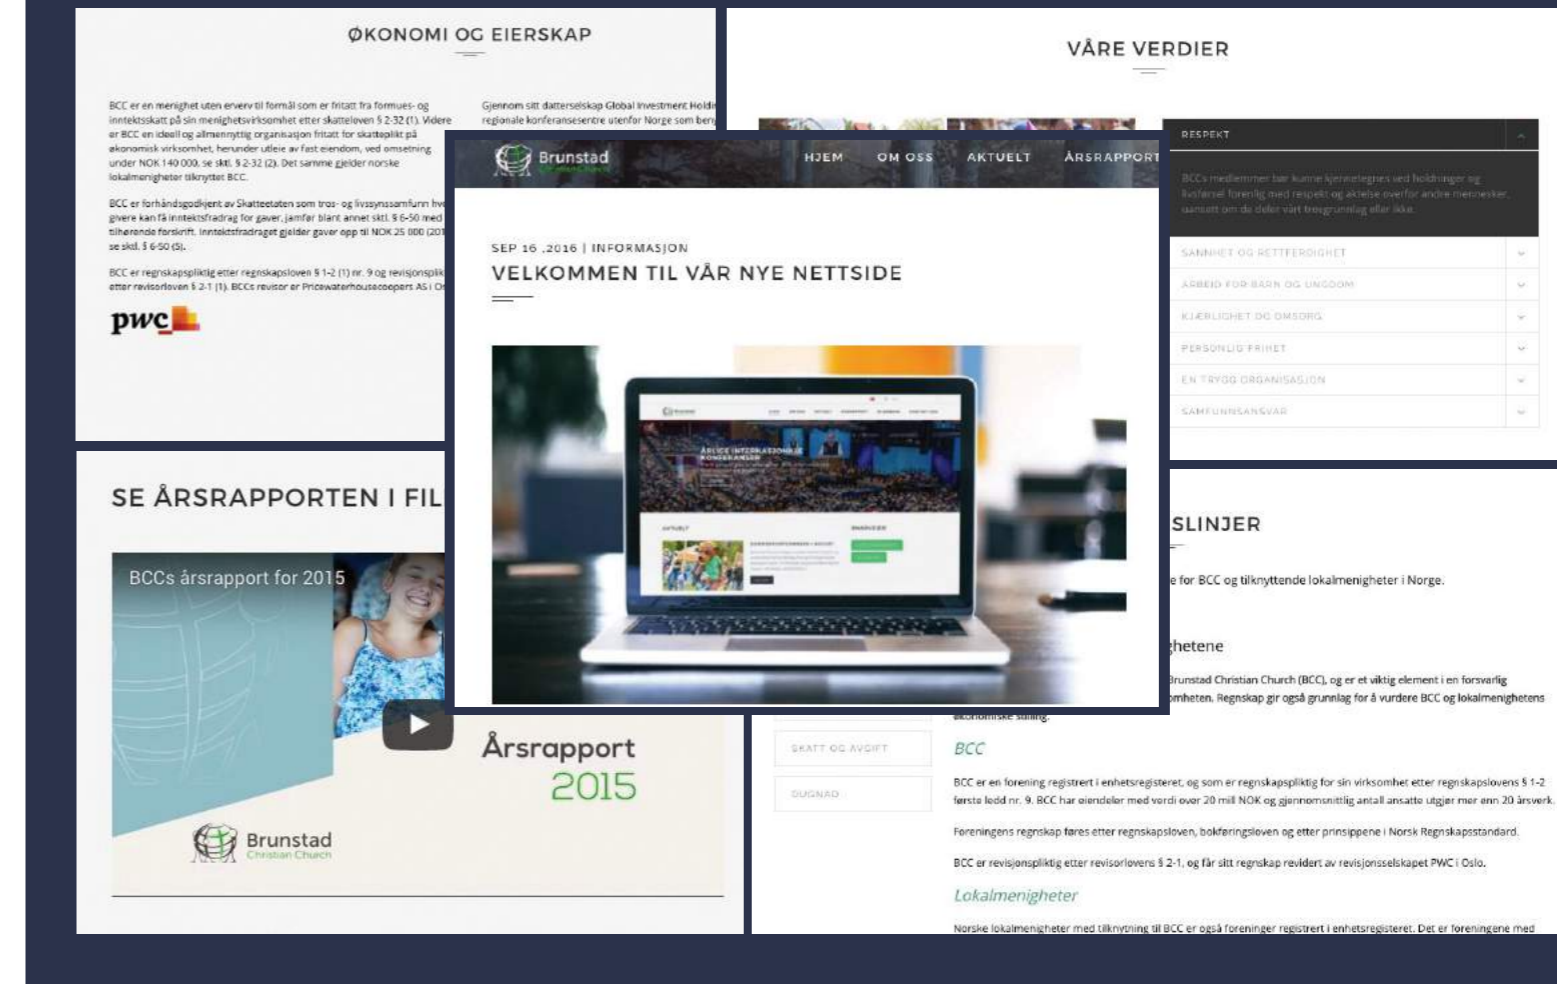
ØKONOMI OG EIERSKAP

BCC er en menighet uten erverv til formål som er fritatt fra formues- og inntektsskatt på sin menighetsvirksomhet etter skatteloven § 2-32 (1). Videre er BCC en ideell og allmennyttig organisasjon fritatt for skatteplikt på økonomisk virksomhet, herunder utleie av fast eiendom, ved omsetning under NOK 140 000, se sktl. § 2-32 (2). Det samme gjelder norske lokalmenigheter tilknyttet BCC.

BCC er forhåndsgodkjent av Skatteetaten som tros- og livssynssamfunn hv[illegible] givere kan få inntektsfradrag for gaver, jamfør blant annet sktl. § 6-50 med tilhørende forskrift. Inntektsfradraget gjelder gaver opp til NOK 25 000 (20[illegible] se sktl. § 6-50 (5).

BCC er regnskapspliktig etter regnskapsloven § 1-2 (1) nr. 9 og revisjonsplik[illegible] etter revisorloven § 2-1 (1). BCCs revisor er PricewaterhouseCoopers AS i O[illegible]

Gjennom sitt datterselskap Global Investment Holdi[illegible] regionale konferansesentre utenfor Norge som ber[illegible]

pwc

VÅRE VERDIER

RESPEKT

BCCs medlemmer bør kunne kjennetegnes ved holdninger og livsførsel forenlig med respekt og aktelse overfor andre mennesker, uansett om de deler vårt trosgrunnlag eller ikke.

SANNHET OG RETTFERDIGHET

ARBEID FOR BARN OG UNGDOM

KJÆRLIGHET OG OMSORG

PERSONLIG FRIHET

EN TRYGG ORGANISASJON

SAMFUNNSANSVAR

Brunstad Christian Church

HJEM OM OSS AKTUELT ÅRSRAPPORT

SEP 16 ,2016 | INFORMASJON

VELKOMMEN TIL VÅR NYE NETTSIDE

ÅRLIGE INTERNASJONALE KONFERANSER

AKTUELT

SE ÅRSRAPPORTEN I FIL

BCCs årsrapport for 2015

Årsrapport 2015

Brunstad Christian Church

SLINJER

e for BCC og tilknyttende lokalmenigheter i Norge.

hetene

Brunstad Christian Church (BCC), og er et viktig element i en forsvarlig mheten. Regnskap gir også grunnlag for å vurdere BCC og lokalmenighetens økonomiske stilling.

SKATT OG AVGIFT

DUGNAD

BCC

BCC er en forening registrert i enhetsregisteret, og som er regnskapspliktig for sin virksomhet etter regnskapslovens § 1-2 første ledd nr. 9. BCC har eiendeler med verdi over 20 mill NOK og gjennomsnittlig antall ansatte utgjør mer enn 20 årsverk.

Foreningens regnskap føres etter regnskapsloven, bokføringsloven og etter prinsippene i Norsk Regnskapsstandard.

BCC er revisjonspliktig etter revisorlovens § 2-1, og får sitt regnskap revidert av revisjonsselskapet PWC i Oslo.

Lokalmenigheter

Norske lokalmenigheter med tilknytning til BCC er også foreninger registrert i enhetsregisteret. Det er foreningene med